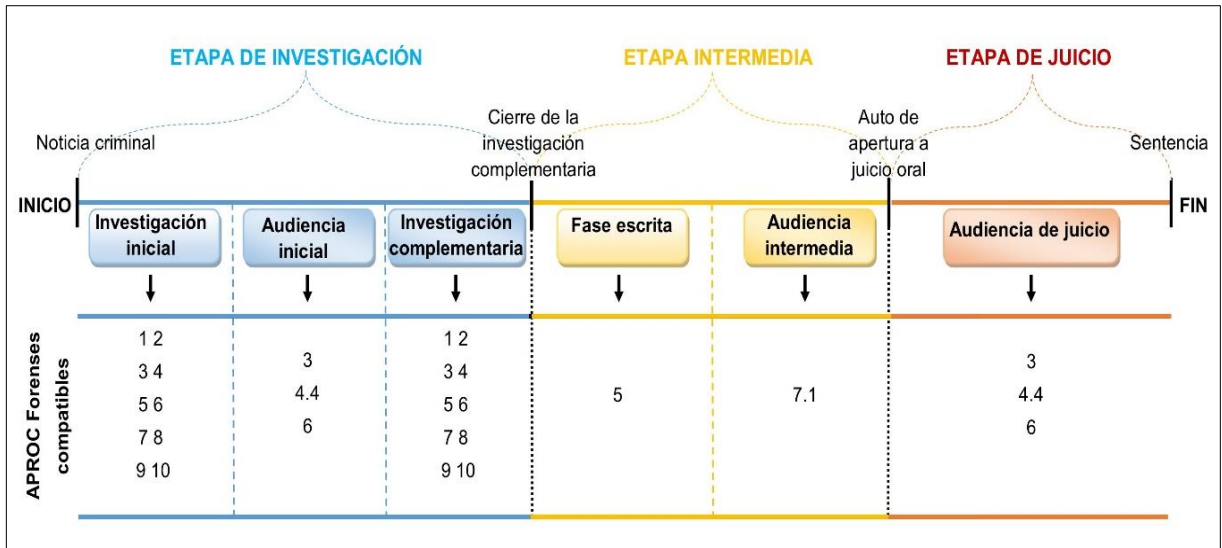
ETAPA DE INVESTIGACIÓN

ETAPA INTERMEDIA

ETAPA DE JUICIO

Noticia criminal

Cierre de la investigación complementaria

Auto de apertura a juicio oral

Sentencia

INICIO

FIN

| Investigación inicial | Audiencia inicial | Investigación complementaria | Fase escrita | Audiencia intermedia | Audiencia de juicio |
|---|---|---|---|---|---|
| ↓ | ↓ | ↓ | ↓ | ↓ | ↓ |
| 1 2<br>3 4<br>5 6<br>7 8<br>9 10 | 3<br>4.4<br>6 | 1 2<br>3 4<br>5 6<br>7 8<br>9 10 | 5 | 7.1 | 3<br>4.4<br>6 |

APROC Forenses compatibles